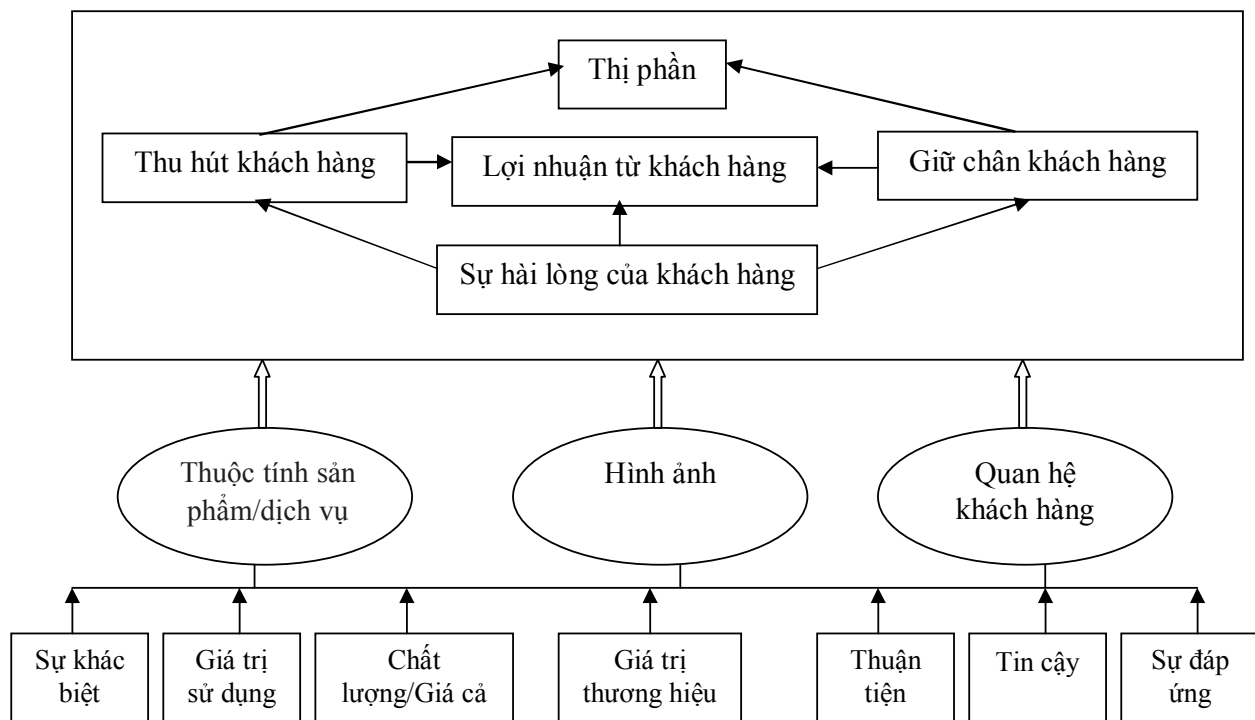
Thị phần

Thu hút khách hàng

Lợi nhuận từ khách hàng

Giữ chân khách hàng

Sự hài lòng của khách hàng

Thuộc tính sản phẩm/dịch vụ

Hình ảnh

Quan hệ khách hàng

Sự khác biệt

Giá trị sử dụng

Chất lượng/Giá cả

Giá trị thương hiệu

Thuận tiện

Tin cậy

Sự đáp ứng